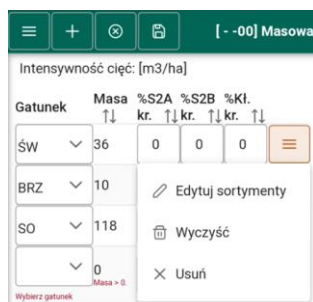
[ - -00] Masowa

Intensywność cięć: [m3/ha]

| Gatunek | Masa ↑↓ | %S2A kr. ↑↓ | %S2B kr. ↑↓ | %Kł. kr. ↑↓ |
|---|---|---|---|---|
| ŚW | 36 | 0 | 0 | 0 |
| BRZ | 10 | | | |
| SO | 118 | | | |
| | 0 | | | |

Masa > 0.

Wybierz gatunek

Edytuj sortymenty

Wyczyść

Usuń